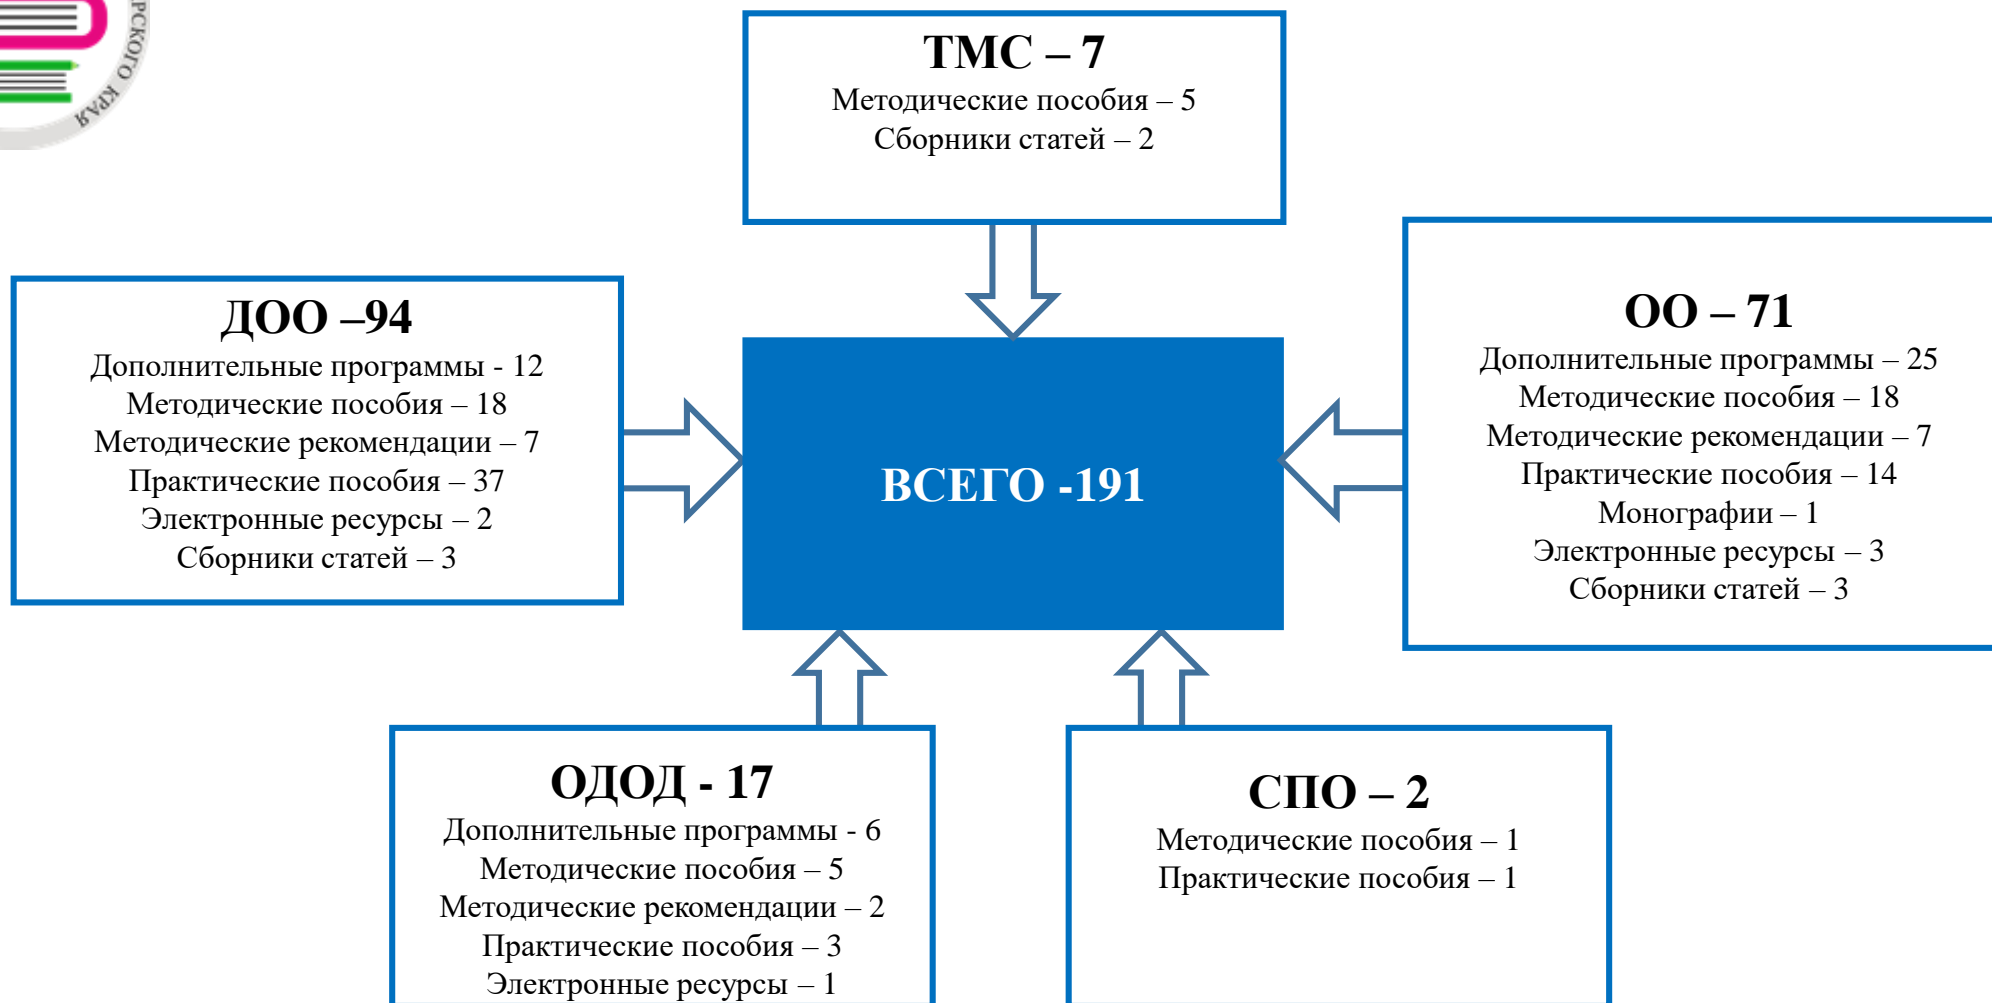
РСКОГО КРАЯ

ТМС – 7
Методические пособия – 5
Сборники статей – 2

ДОО –94
Дополнительные программы - 12
Методические пособия – 18
Методические рекомендации – 7
Практические пособия – 37
Электронные ресурсы – 2
Сборники статей – 3

ВСЕГО -191

ОО – 71
Дополнительные программы – 25
Методические пособия – 18
Методические рекомендации – 7
Практические пособия – 14
Монографии – 1
Электронные ресурсы – 3
Сборники статей – 3

ОДОД - 17
Дополнительные программы - 6
Методические пособия – 5
Методические рекомендации – 2
Практические пособия – 3
Электронные ресурсы – 1

СПО – 2
Методические пособия – 1
Практические пособия – 1